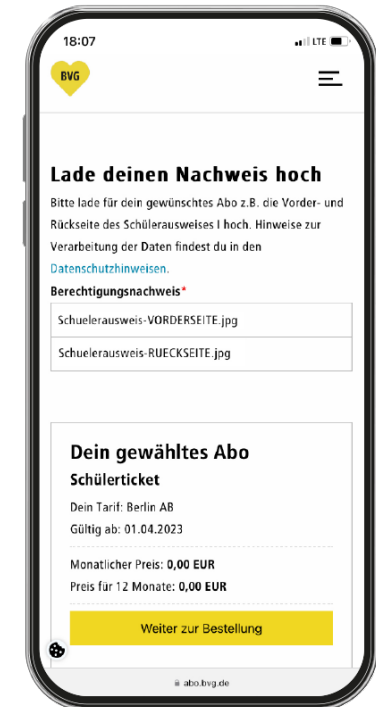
18:07

LTE

BVG

Lade deinen Nachweis hoch

Bitte lade für dein gewünschtes Abo z.B. die Vorder- und Rückseite des Schülerausweises I hoch. Hinweise zur Verarbeitung der Daten findest du in den Datenschutzhinweisen.

Berechtigungsnachweis*

Schuelerausweis-VORDERSEITE.jpg

Schuelerausweis-RUECKSEITE.jpg

Dein gewähltes Abo

Schülerticket

Dein Tarif: Berlin AB

Gültig ab: 01.04.2023

Monatlicher Preis: 0,00 EUR

Preis für 12 Monate: 0,00 EUR

Weiter zur Bestellung

abo.bvg.de